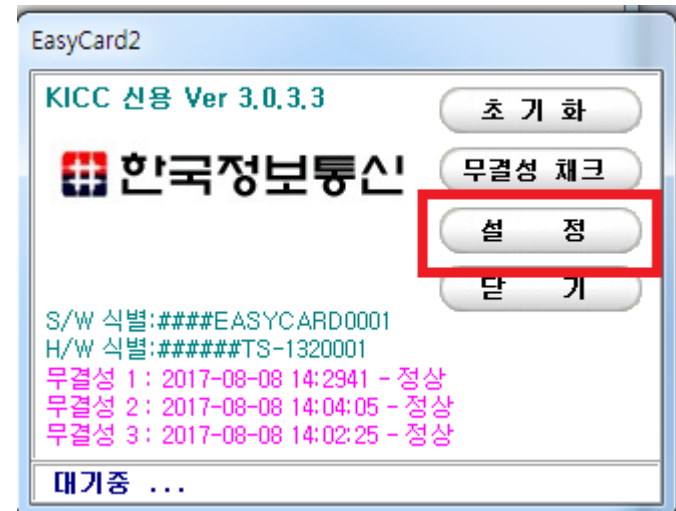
EasyCard2

KICC 신용 Ver 3.0.3.3

한국정보통신

초 기 화

무결성 체크

설 정

닫 기

S/W 식별:####EASYCARD0001
H/W 식별:######TS-1320001
무결성 1 : 2017-08-08 14:2941 - 정상
무결성 2 : 2017-08-08 14:04:05 - 정상
무결성 3 : 2017-08-08 14:02:25 - 정상

대기중 ...